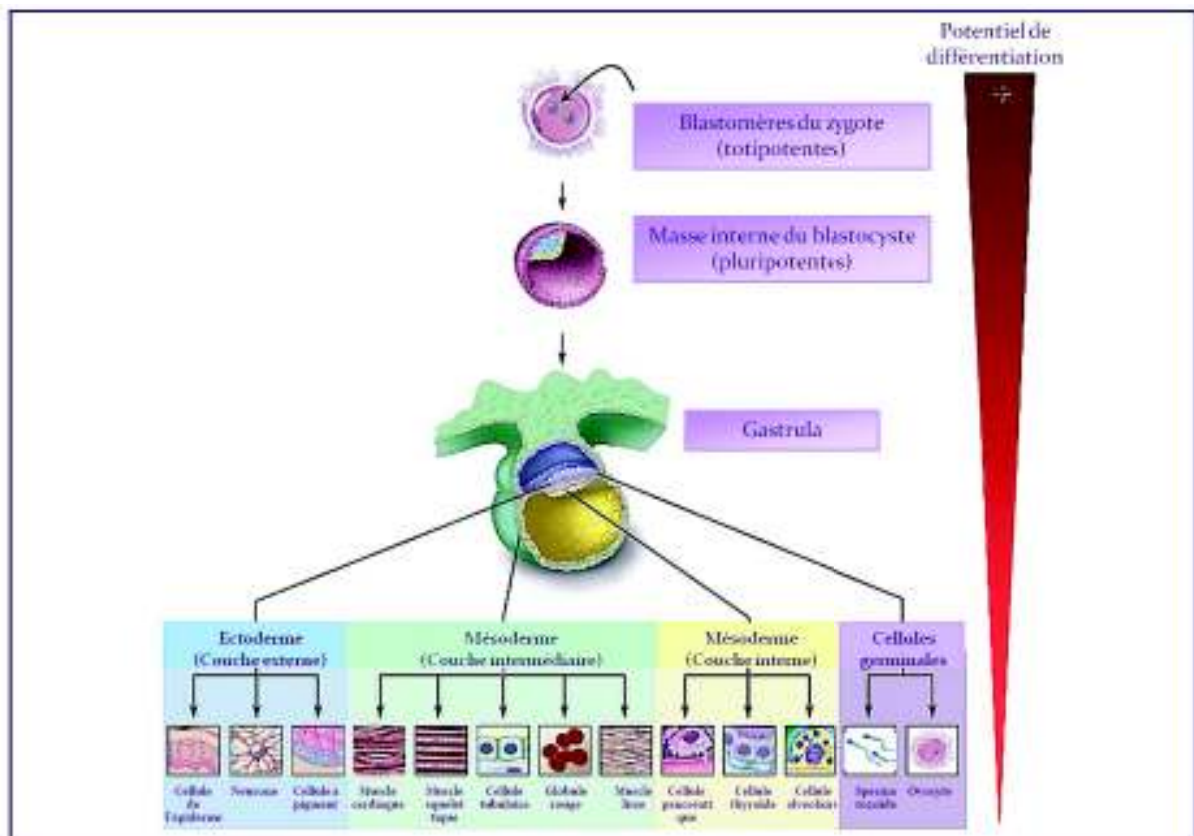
Potentiel de différentiation

+

Blastomères du zygote (totipotentes)

Masse interne du blastocyste (pluripotentes)

Gastrula

Ectoderme (Couche externe)

Mésoderme (Couche intermédiaire)

Mésoderme (Couche interne)

Cellules germinales

Cellule de l'épiderme

Neurone

Cellule à pigment

Muscle cardiaque

Muscle squelettique

Cellule tubulaire

Globule rouge

Muscle lisse

Cellule pancréatique

Cellule thyroïde

Cellule alvéolaire

Spermatozoïde

Ovocyte